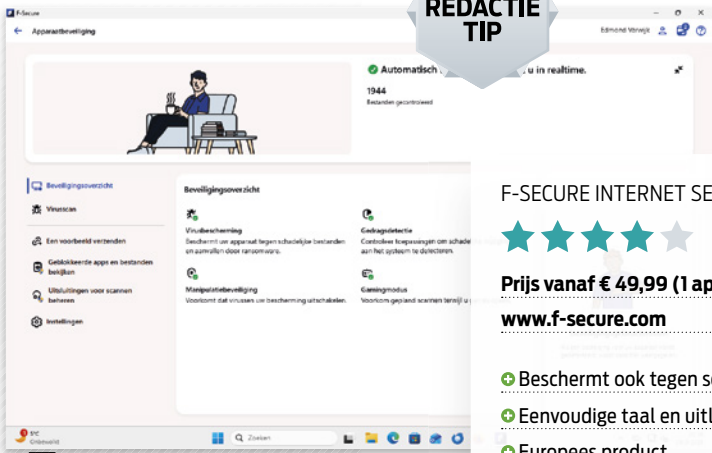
F-Secure

REDACTIE TIP

Apparaatbeveiliging

Edmond Verwijk

Automatisch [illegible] u in realtime.

1944
Bestanden gecontroleerd

Beveiligingsoverzicht
Virusscan
Een voorbeeld verzenden
Geblokkeerde apps en bestanden bekijken
Uitsluitingen voor scannen beheren
Instellingen

Beveiligingsoverzicht

Virusbescherming
Beschermt uw apparaat tegen schadelijke bestanden en aanvallen door ransomware.

Gedragsdetectie
Controleer toepassingen om schade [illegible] aan het systeem te detecteren.

Manipulatiebeveiliging
Voorkomt dat virussen uw bescherming uitschakelen.

Gamingmodus
Voorkom gepland scannen tenzij u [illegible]

5°C
Onbewolkt

Zoeken

F-SECURE INTERNET SE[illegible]

Prijs vanaf € 49,99 (1 ap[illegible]

www.f-secure.com

Beschermt ook tegen s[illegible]
Eenvoudige taal en uitl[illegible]
Europees product